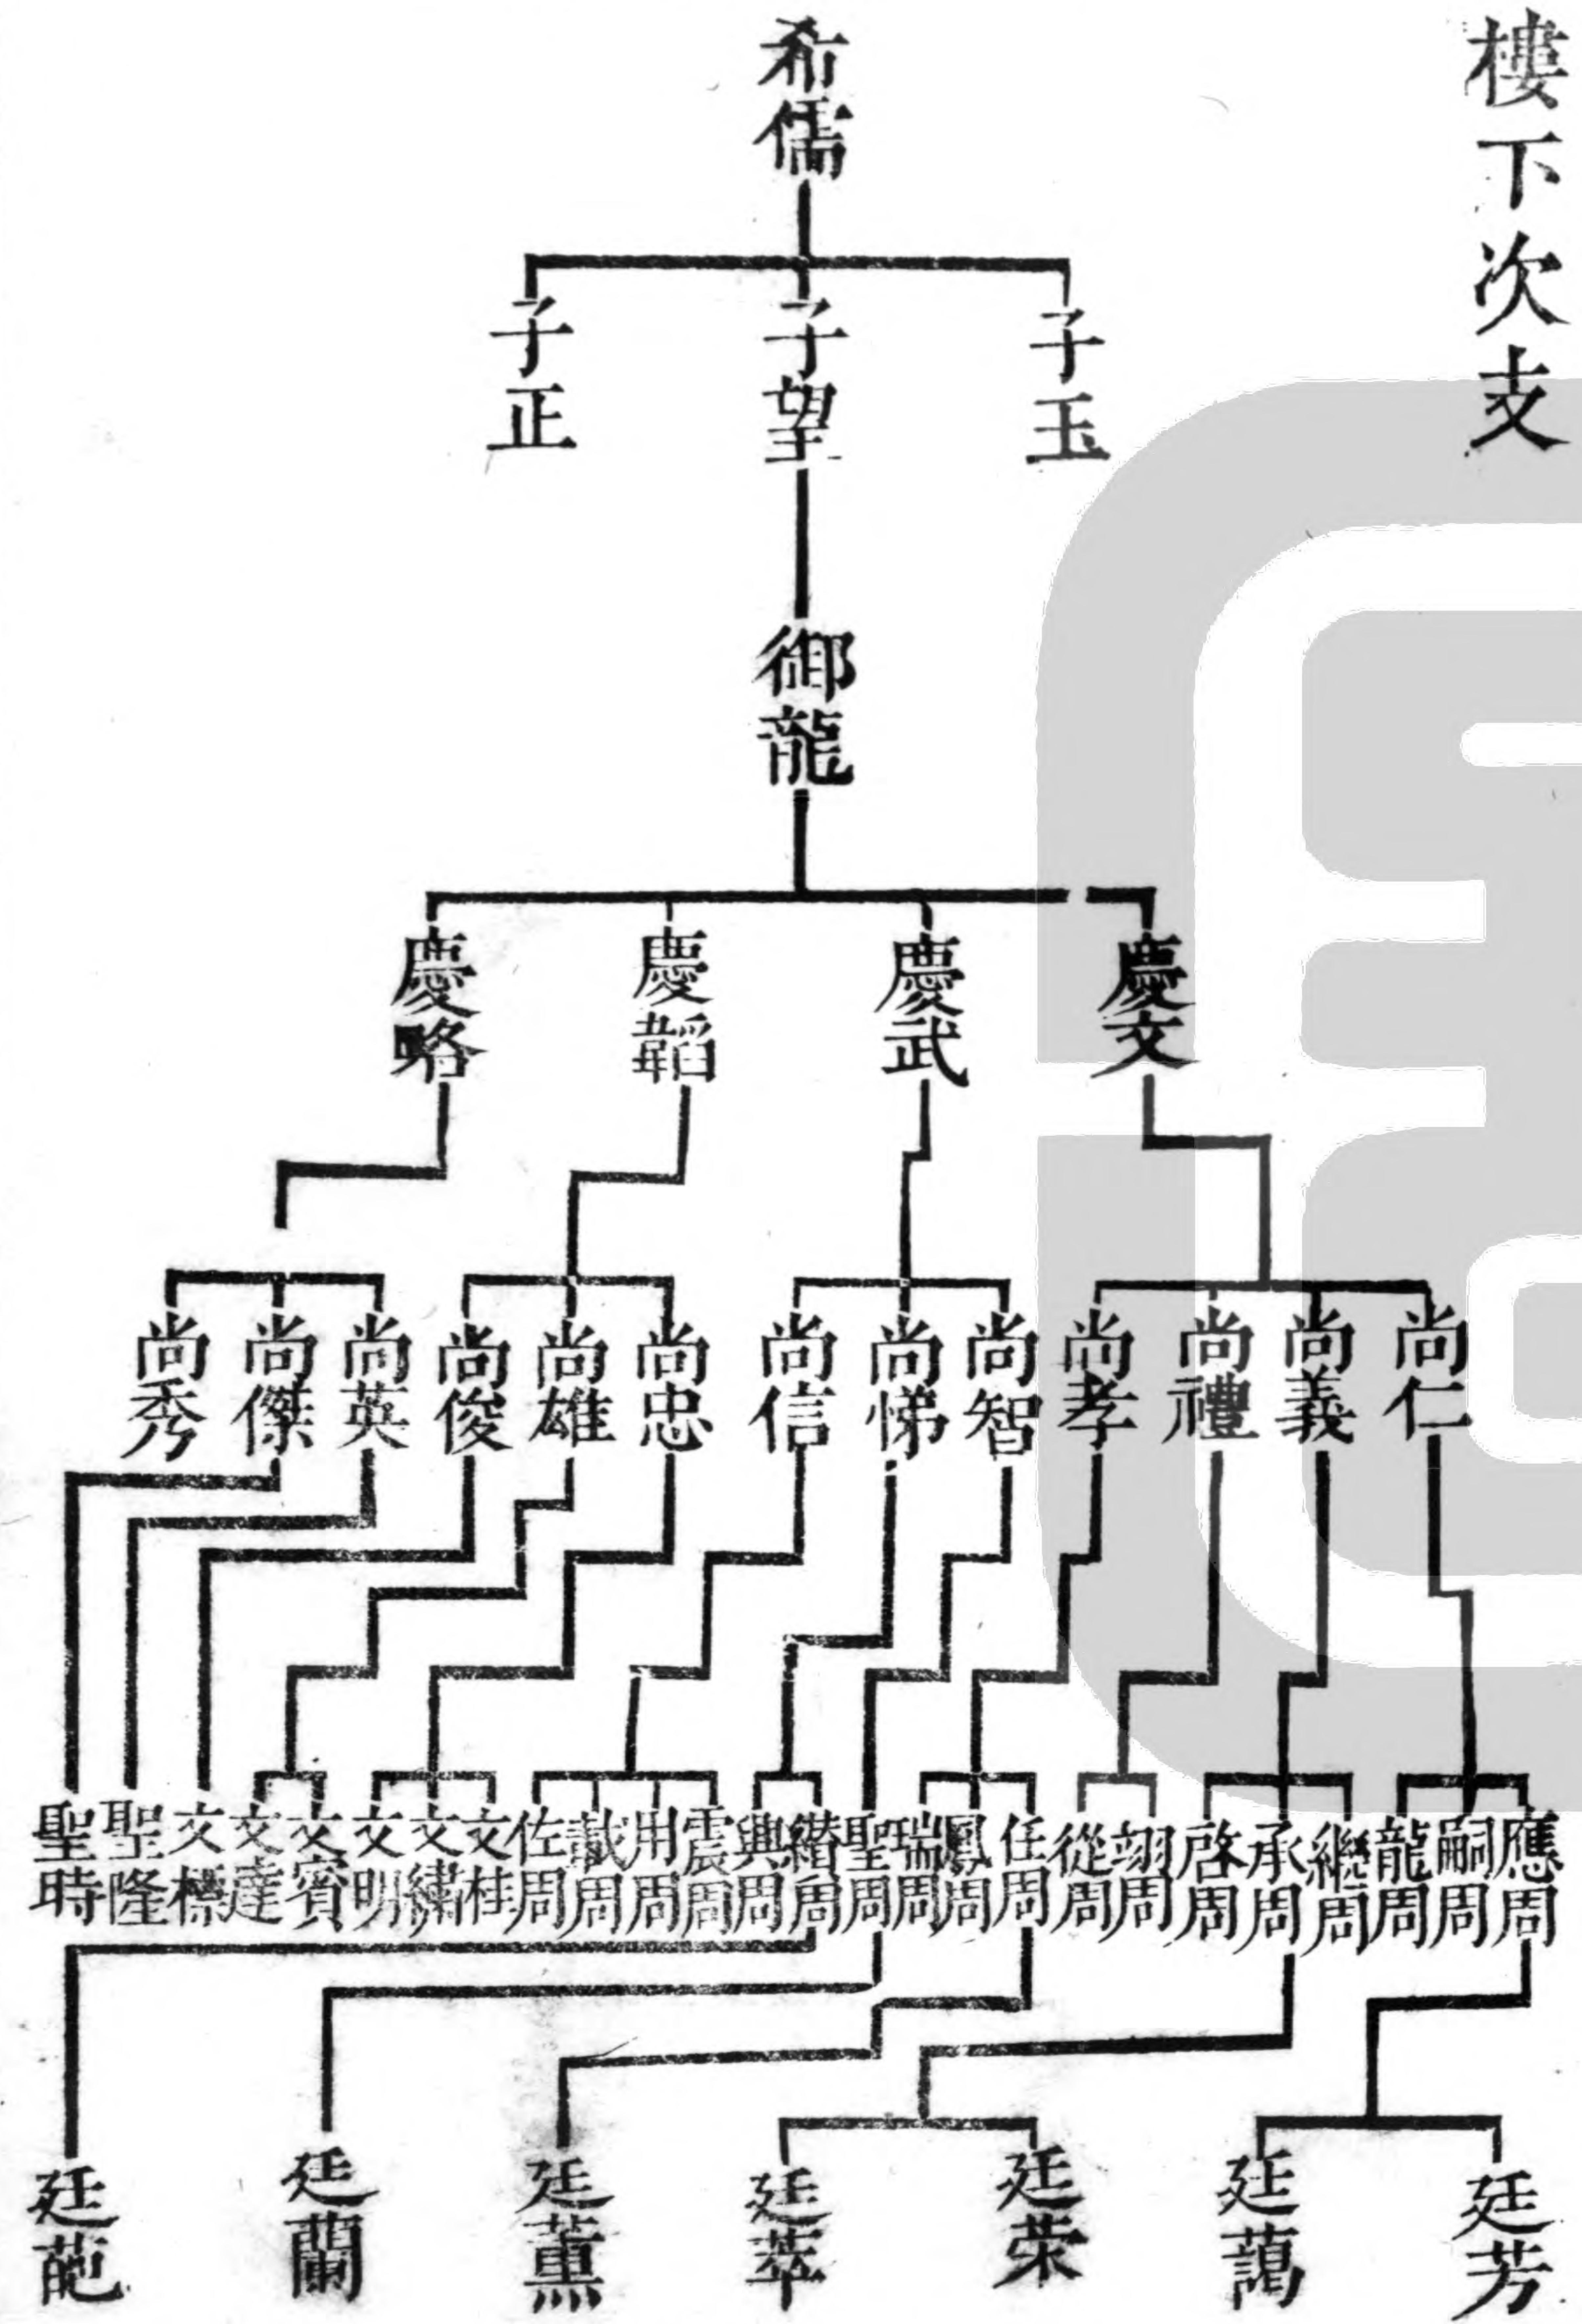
樓下次支

希儒

子玉 子望 子正

御龍

慶文 慶武 慶韜 慶略

尚仁 尚義 尚禮 尚孝 尚智 尚悌 尚信 尚忠 尚雄 尚俊 尚英 尚傑 尚秀

應周 嗣周 龍周 繼周 承周 啓周 翊周 從周 任周 鳳周 瑞周 聖周 緒周 興周 震周 用周 獻周 佐周 文桂 文繡 文明 文賓 文達 文標 聖隆 聖時

廷芳 廷藹 廷荣 廷華 廷薰 廷蘭 廷葩